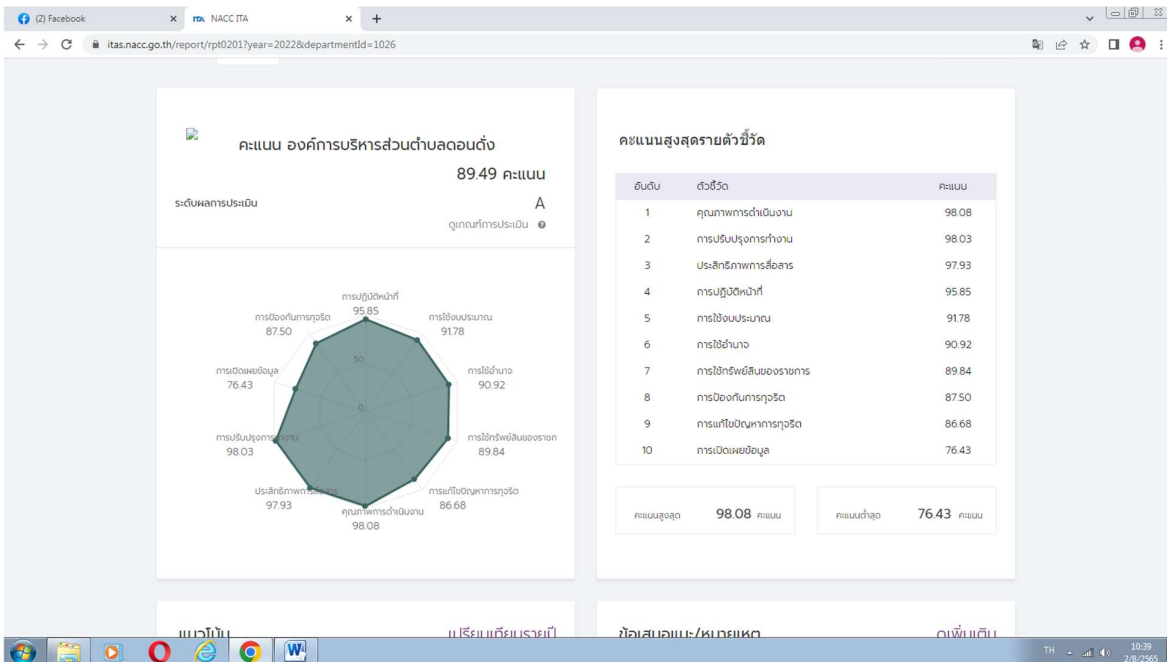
(2) Facebook
NACC ITA
itas.nacc.go.th/report/rpt0201?year=2022&departmentId=1026

คะแนน องค์การบริหารส่วนตำบลดอนดั่ง
89.49 คะแนน
ระดับผลการประเมิน
A
ดูเกณฑ์การประเมิน

การปฏิบัติหน้าที่
95.85
การใช้งบประมาณ
91.78
การใช้อำนาจ
90.92
การใช้ทรัพย์สินของราชการ
89.84
การแก้ไขปัญหาการทุจริต
86.68
คุณภาพการดำเนินงาน
98.08
ประสิทธิภาพการสื่อสาร
97.93
การปรับปรุงการทำงาน
98.03
การเปิดเผยข้อมูล
76.43
การป้องกันการทุจริต
87.50
50
0

คะแนนสูงสุดรายตัวชี้วัด

| อันดับ | ตัวชี้วัด | คะแนน |
|---|---|---|
| 1 | คุณภาพการดำเนินงาน | 98.08 |
| 2 | การปรับปรุงการทำงาน | 98.03 |
| 3 | ประสิทธิภาพการสื่อสาร | 97.93 |
| 4 | การปฏิบัติหน้าที่ | 95.85 |
| 5 | การใช้งบประมาณ | 91.78 |
| 6 | การใช้อำนาจ | 90.92 |
| 7 | การใช้ทรัพย์สินของราชการ | 89.84 |
| 8 | การป้องกันการทุจริต | 87.50 |
| 9 | การแก้ไขปัญหาการทุจริต | 86.68 |
| 10 | การเปิดเผยข้อมูล | 76.43 |

คะแนนสูงสุด 98.08 คะแนน
คะแนนต่ำสุด 76.43 คะแนน

แนวโน้ม
เปรียบเทียบรายปี
ข้อเสนอแนะ/หมายเหตุ
ดูเพิ่มเติม

TH 10:39 2/8/2565